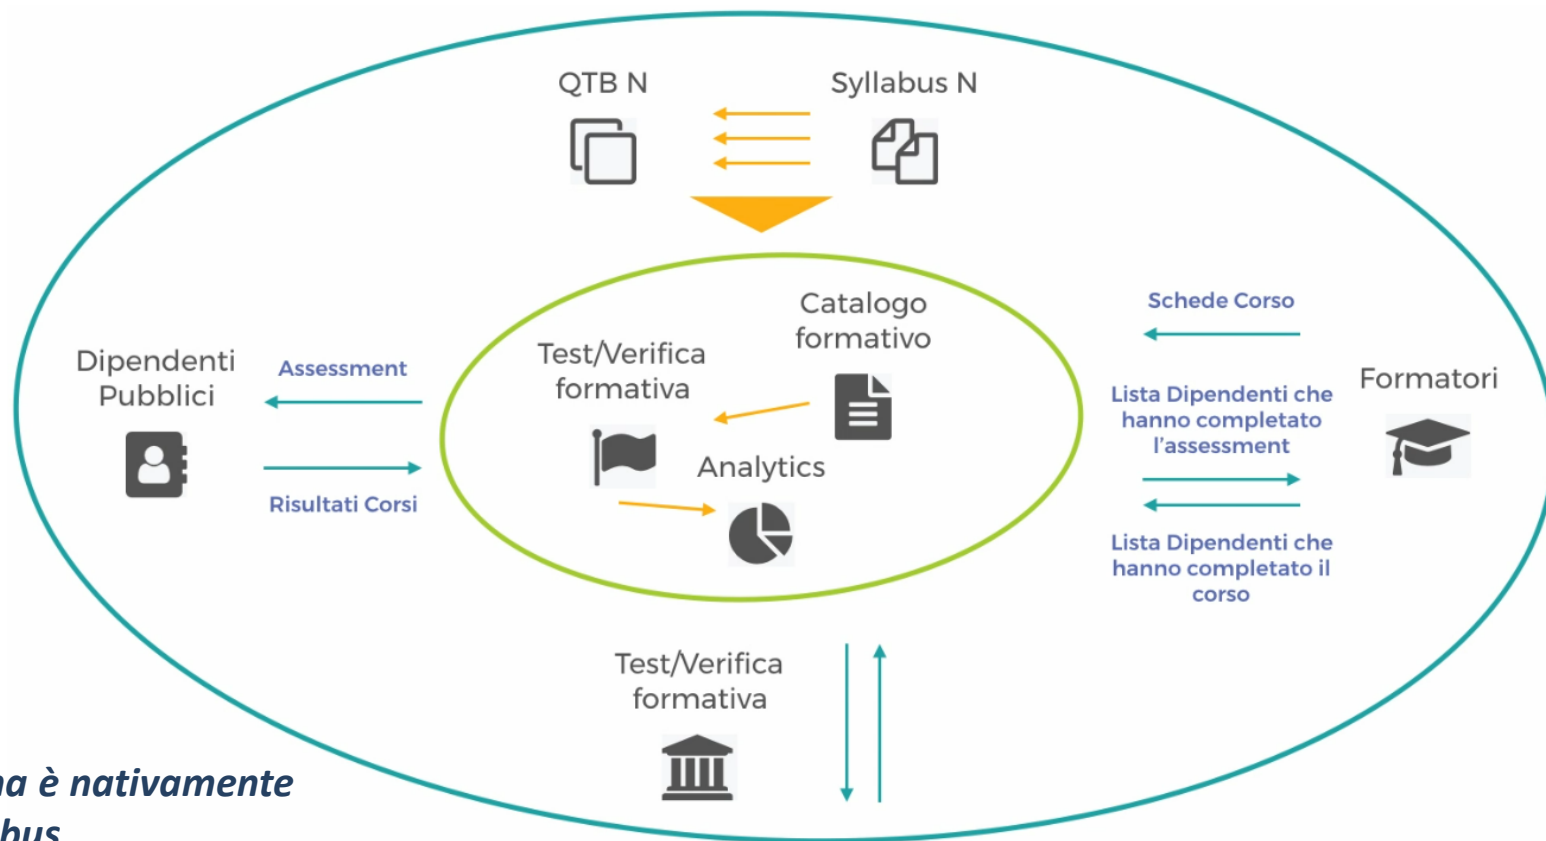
QTB N

Syllabus N

Dipendenti Pubblici

Assessment

Risultati Corsi

Test/Verifica formativa

Catalogo formativo

Analytics

Schede Corso

Lista Dipendenti che hanno completato l'assessment

Lista Dipendenti che hanno completato il corso

Formatori

Test/Verifica formativa

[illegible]a è nativamente
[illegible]bus